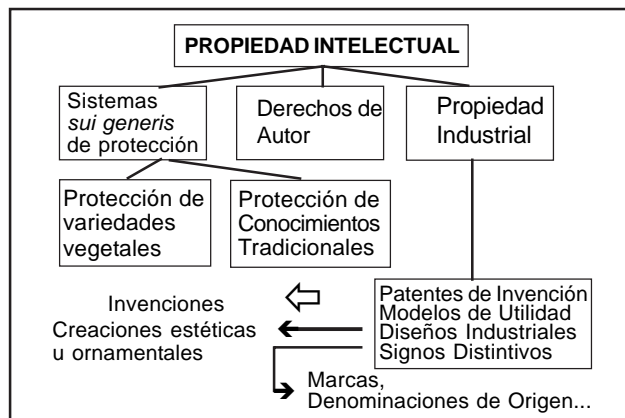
PROPIEDAD INTELECTUAL

Sistemas *sui generis* de protección

Derechos de Autor

Propiedad Industrial

Protección de variedades vegetales

Protección de Conocimientos Tradicionales

Invenciones

Creaciones estéticas u ornamentales

Patentes de Invención
Modelos de Utilidad
Diseños Industriales
Signos Distintivos

Marcas,
Denominaciones de Origen...